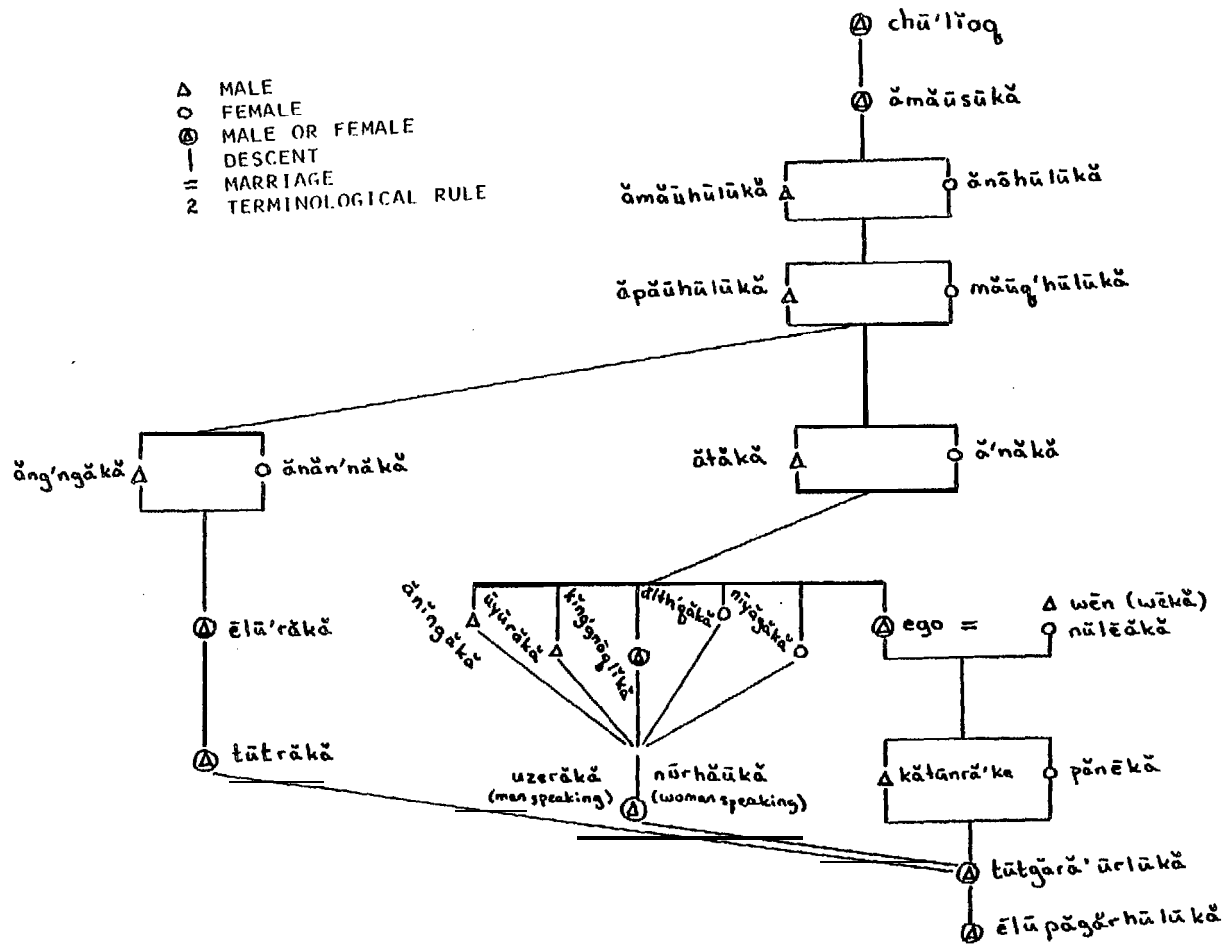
Δ MALE
O FEMALE
Ⓐ MALE OR FEMALE
| DESCENT
= MARRIAGE
2 TERMINOLOGICAL RULE

chū'līaq

ămăūsūkă

ămăūhūlūkă
ănōhūlūkă

ăpăūhūlūkă
măūq'hūlūkă

ăng'ngăkă
ănăn'năkă

ătăkă
ă'năkă

ăn'ngăkă
ăyūrăkă
kīng'nōq'lūkă
ălth'găkă
nīyăgăkă

ego =
wēn (wēkă)
nūlēăkă

ēlū'răkă

tūtrăkă

uzerăkă
(man speaking)
nūrhăūkă
(woman speaking)

kătanră'ka
pănēkă

tūtgără'ūrlūkă

ēlūpăgărhūlūkă